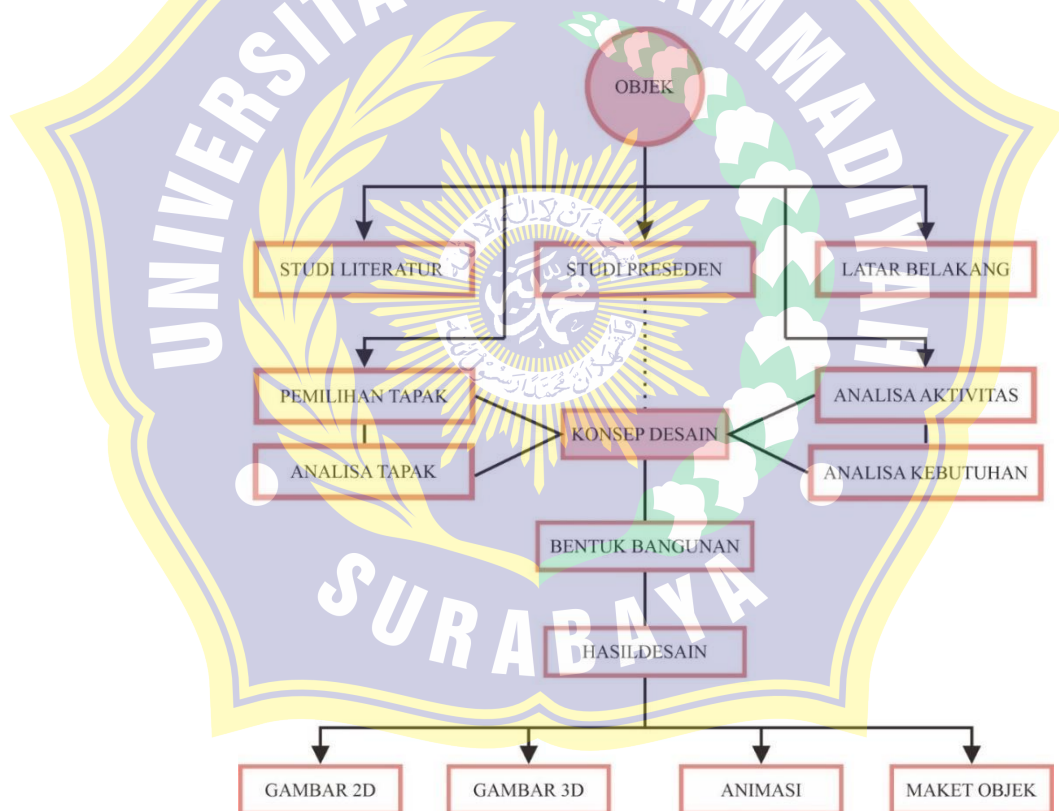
UNIVERSITAS MUHAMMADIYAH

OBJEK

STUDI LITERATUR

STUDI PRESEDEN

LATAR BELAKANG

PEMILIHAN TAPAK

ANALISA AKTIVITAS

KONSEP DESAIN

ANALISA TAPAK

ANALISA KEBUTUHAN

BENTUK BANGUNAN

SURABAYA

HASILDESAIN

GAMBAR 2D

GAMBAR 3D

ANIMASI

MAKET OBJEK